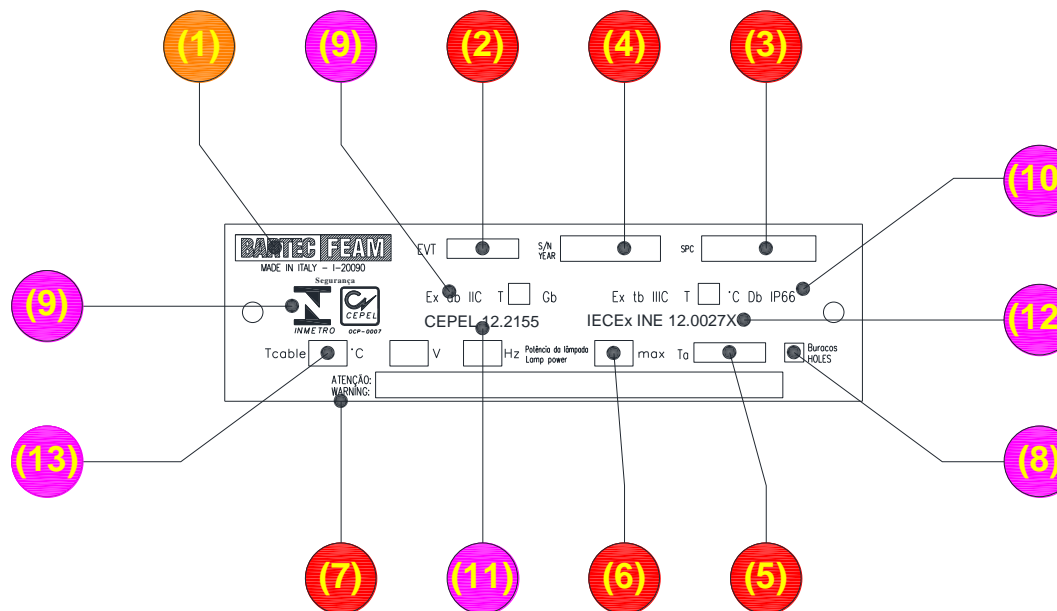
(1) (9) (2) (4) (3) (10)

BARTEC FEAM
MADE IN ITALY - I-20090

EVT
S/N YEAR
SPC

(9)

Segurança
INMETRO
CEPEL
OCP-0007

Ex db IIC T Gb
Ex tb IIIC T °C Db IP66

(12)

CEPEL 12.2155
IECEx INE 12.0027X

Tcable °C V Hz Potência da lâmpada Lamp power max Ta Buracos HOLES

ATENÇÃO:
WARNING:

(13) (8)

(7) (11) (6) (5)